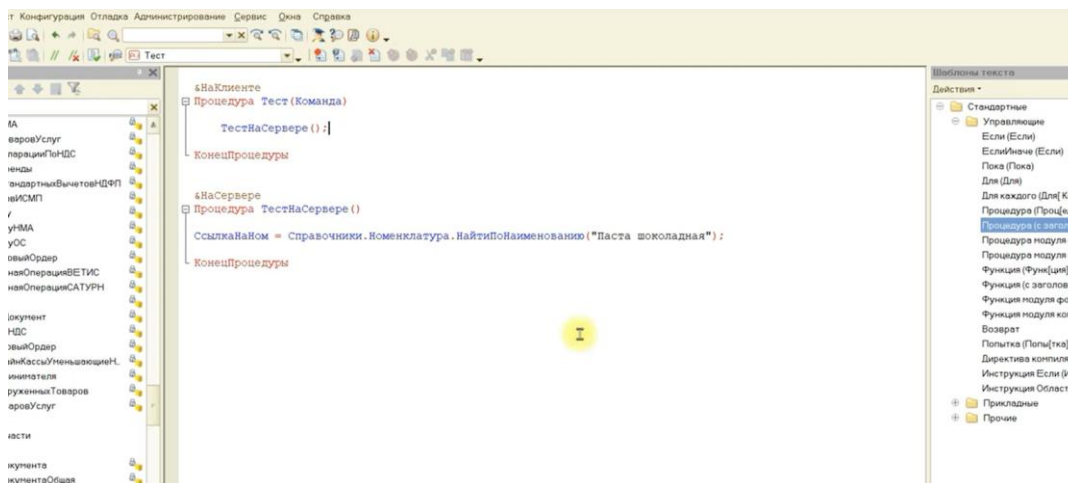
т Конфигурация Отладка Администрирование Сервис Окна Справка

Тест

&НаКлиенте
Процедура Тест(Команда)

ТестНаСервере();

КонецПроцедуры

&НаСервере
Процедура ТестНаСервере()

СсылкаНаНом = Справочники.Номенклатура.НайтиПоНаименованию("Паста шоколадная");

КонецПроцедуры

МА
варовУслуг
перацииПоНДС
енды
тандартныхВычетовНДФЛ
вИСМП
у
уНМА
уОС
овыйОрдер
наяОперацияВЕТИС
наяОперацияСАТУРН
окумент
НДС
овыйОрдер
йнКассыУменьшающиеН.
инимателя
руженныхТоваров
аровУслуг
асти
кумента
кументаОбщая

Шаблоны текста
Действия
Стандартные
Управляющие
Если (Если)
ЕслиИначе (Если)
Пока (Пока)
Для (Для)
Для каждого (Для[ К
Процедура (Проце[
Процедура (с загол
Процедура модуля
Процедура модуля
Функция (Функ[ция]
Функция (с заголов
Функция модуля фо
Функция модуля ко
Возврат
Попытка (Попы[тка]
Директива компиля
Инструкция Если (
Инструкция Област
Прикладные
Прочие